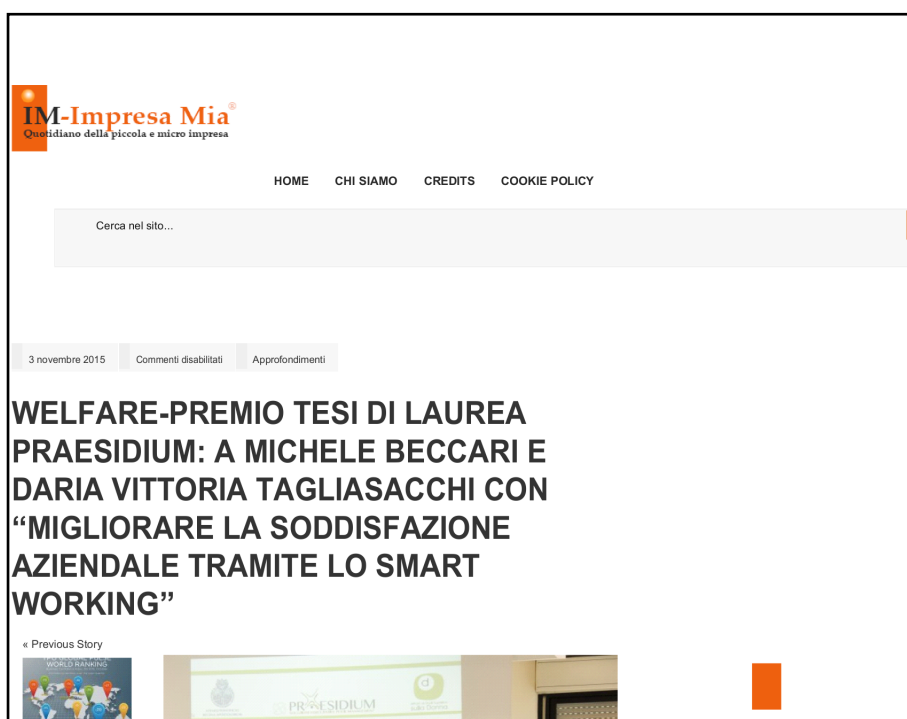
IM-Impresa Mia®
Quotidiano della piccola e micro impresa

HOME CHI SIAMO CREDITS COOKIE POLICY

Cerca nel sito...

3 novembre 2015 Commenti disabilitati Approfondimenti

WELFARE-PREMIO TESI DI LAUREA PRAESIDIUM: A MICHELE BECCARI E DARIA VITTORIA TAGLIASACCHI CON "MIGLIORARE LA SODDISFAZIONE AZIENDALE TRAMITE LO SMART WORKING"

« Previous Story

WORLD RANKING

PRAESIDIUM